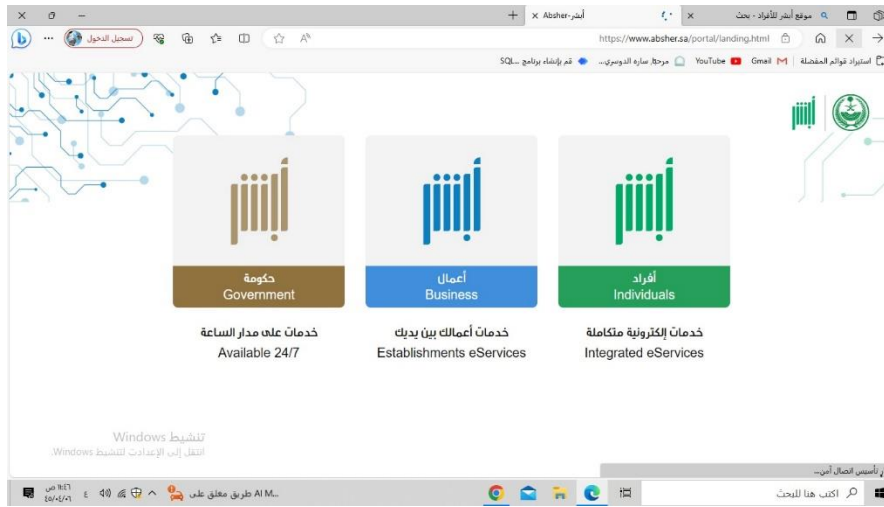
موقع أبشر للأفراد - بحث
Absher-أبشر
https://www.absher.sa/portal/landing.html
تسجيل الدخول
استيراد قوائم المفضلة | Gmail | YouTube | مرحبًا، سارة الدوسري... | قم بإنشاء برنامج SQL...

أبشر

أبشر
حكومة
Government
خدمات على مدار الساعة
Available 24/7

أبشر
أعمال
Business
خدمات أعمالك بين يديك
Establishments eServices

أبشر
أفراد
Individuals
خدمات إلكترونية متكاملة
Integrated eServices

تنشيط Windows
انتقل إلى الإعدادات لتنشيط Windows.

جارٍ تأسيس اتصال آمن...

اكتب هنا للبحث
طريق مغلق على Al M...
E
١٠:٤٦ ص
٢٠٢٤/٠٤/٠١